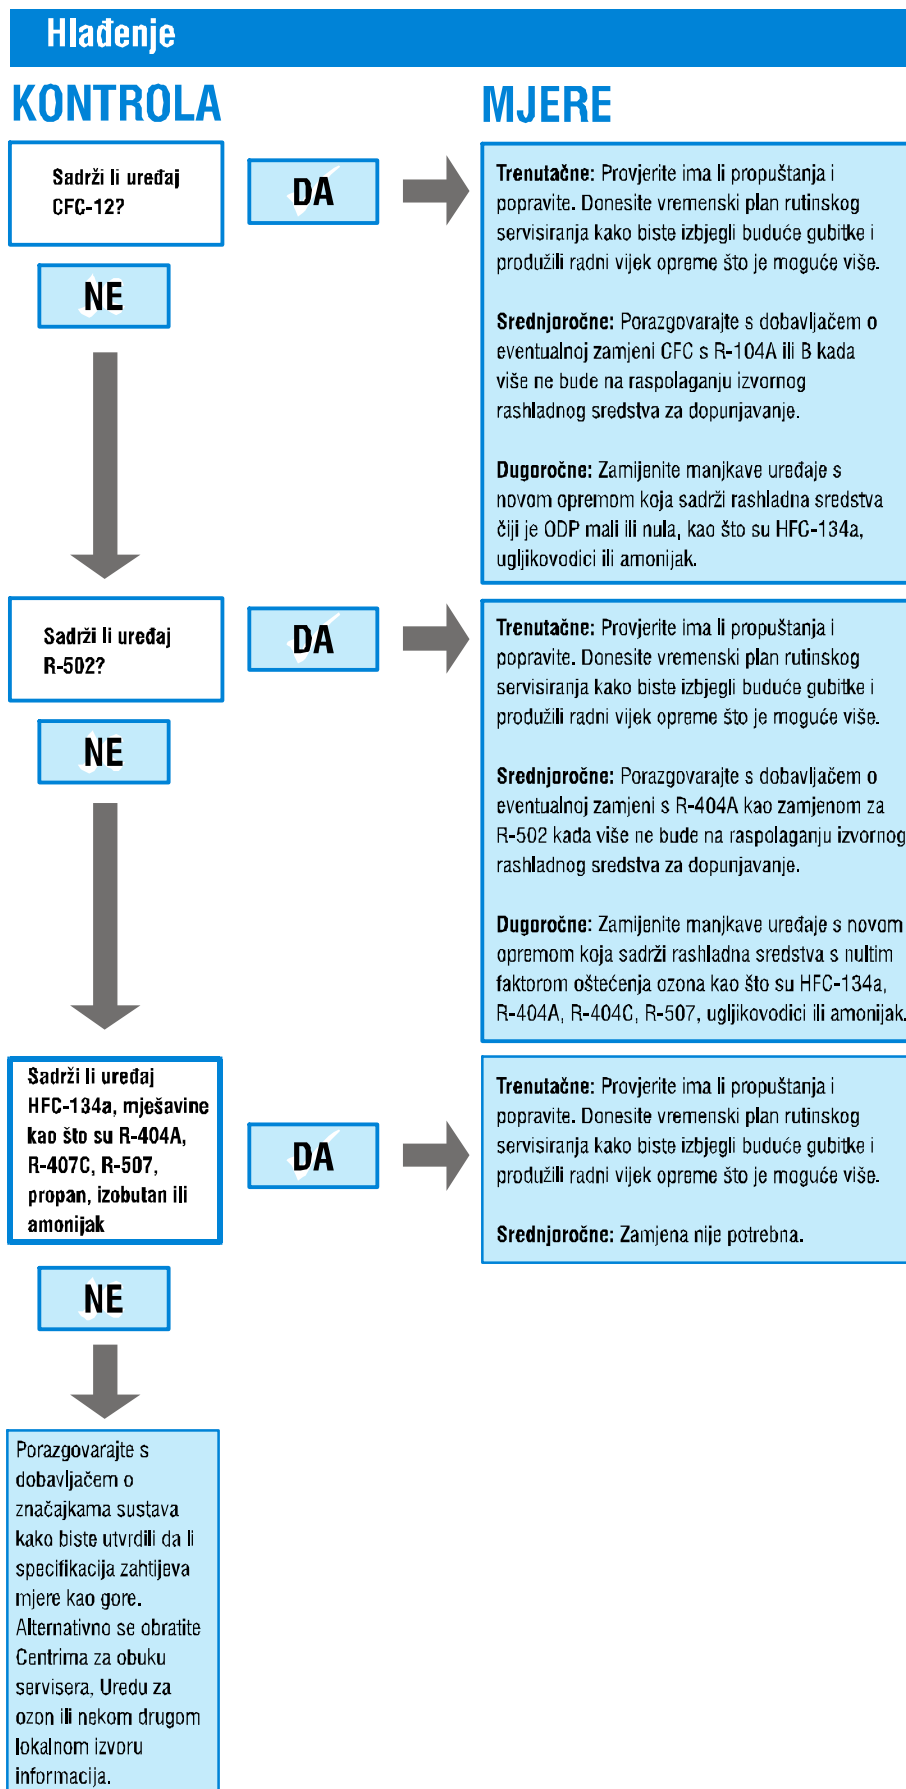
Hlađenje

KONTROLA

MJERE

Sadrži li uređaj CFC-12?

DA

Trenutačne: Provjerite ima li propuštanja i popravite. Donesite vremenski plan rutinskog servisiranja kako biste izbjegli buduće gubitke i produžili radni vijek opreme što je moguće više.

Srednjoročne: Porazgovarajte s dobavljačem o eventualnoj zamjeni CFC s R-104A ili B kada više ne bude na raspolaganju izvornog rashladnog sredstva za dopunjavanje.

Dugoročne: Zamijenite manjkave uređaje s novom opremom koja sadrži rashladna sredstva čiji je ODP mali ili nula, kao što su HFC-134a, ugljikovodici ili amonijak.

NE

Sadrži li uređaj R-502?

DA

Trenutačne: Provjerite ima li propuštanja i popravite. Donesite vremenski plan rutinskog servisiranja kako biste izbjegli buduće gubitke i produžili radni vijek opreme što je moguće više.

Srednjoročne: Porazgovarajte s dobavljačem o eventualnoj zamjeni s R-404A kao zamjenom za R-502 kada više ne bude na raspolaganju izvornog rashladnog sredstva za dopunjavanje.

Dugoročne: Zamijenite manjkave uređaje s novom opremom koja sadrži rashladna sredstva s nultim faktorom oštećenja ozona kao što su HFC-134a, R-404A, R-404C, R-507, ugljikovodici ili amonijak.

NE

Sadrži li uređaj HFC-134a, mješavine kao što su R-404A, R-407C, R-507, propan, izobutan ili amonijak

DA

Trenutačne: Provjerite ima li propuštanja i popravite. Donesite vremenski plan rutinskog servisiranja kako biste izbjegli buduće gubitke i produžili radni vijek opreme što je moguće više.

Srednjoročne: Zamjena nije potrebna.

NE

Porazgovarajte s dobavljačem o značajkama sustava kako biste utvrdili da li specifikacija zahtijeva mjere kao gore. Alternativno se obratite Centrima za obuku servisera, Uredu za ozon ili nekom drugom lokalnom izvoru informacija.